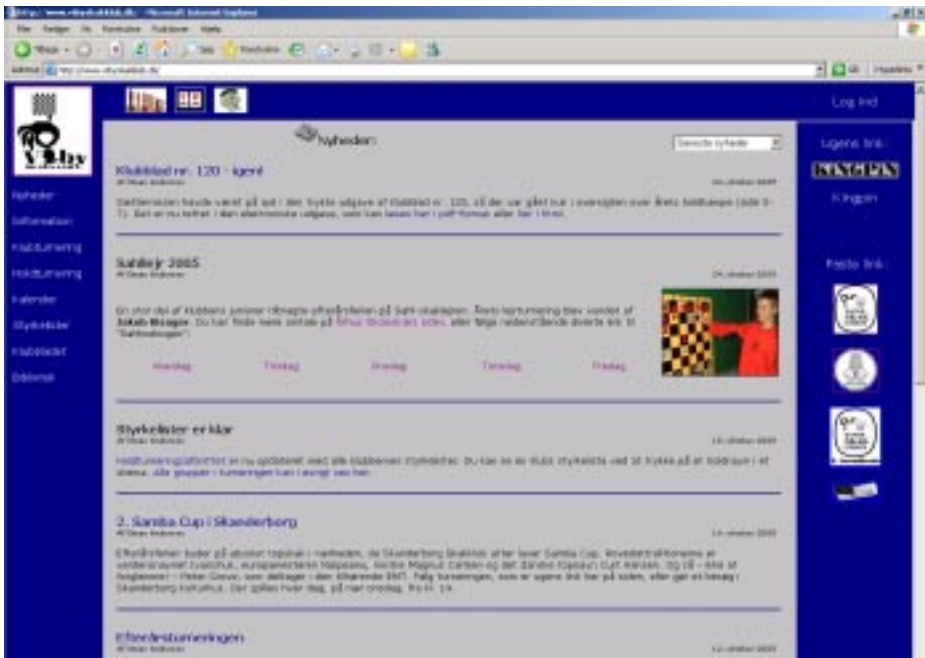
Log ind

Nyheder

Information

Klubturnering

Holdturnering

Kalender

Styrkelister

Klubbladet

Diverse

Nyheder

Seneste nyhede

Klubblad nr. 120 - igen!

Sahlbejr 2005

En stor del af klubbens juniorer tilbragte efterårsferien på Sahl-skakleiren.

Jakob Bisgaard

Mandag Tirsdag Onsdag Torsdag Fredag

Styrkelister er klar

2. Samba Cup i Skanderborg

Efterårsturneringen

Ugens link:

KINGPIN

Kingpin

Faste link: